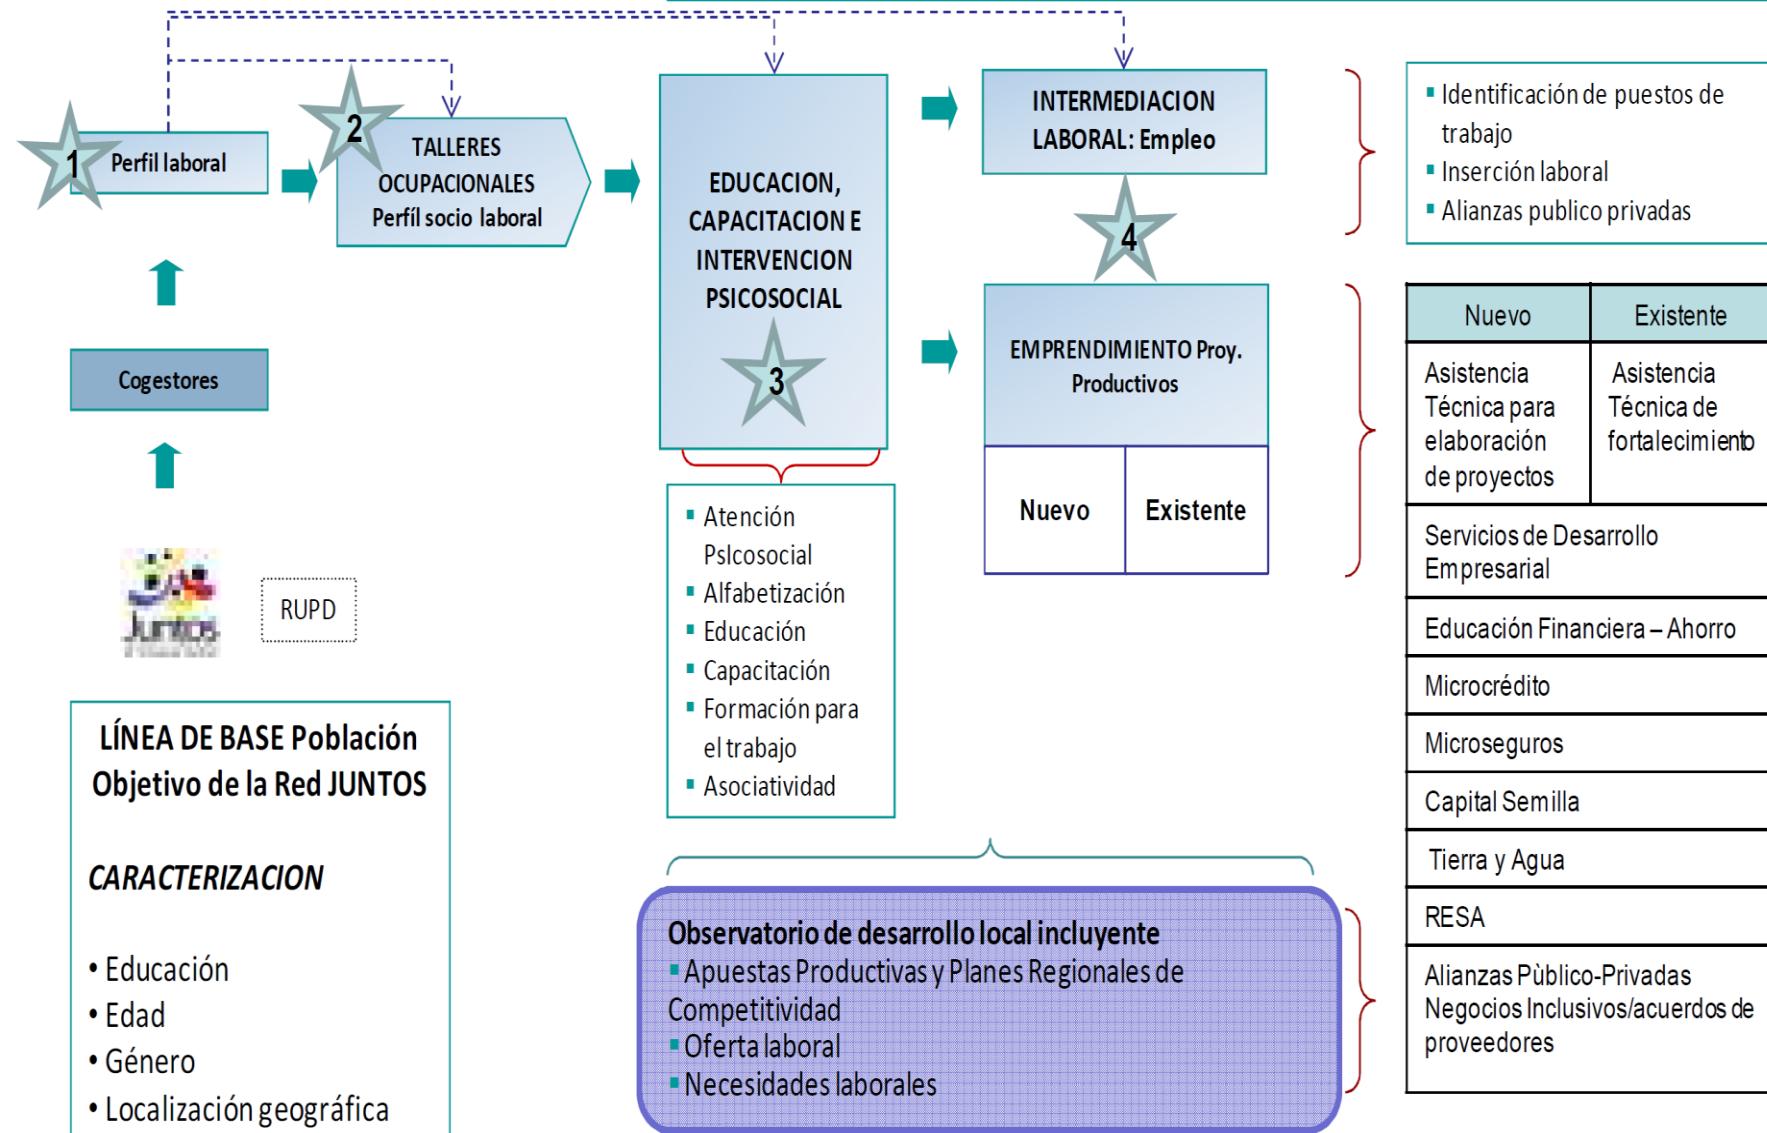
1 Perfil laboral

2 TALLERES OCUPACIONALES Perfíl socio laboral

EDUCACION, CAPACITACION E INTERVENCION PSICOSOCIAL

3

INTERMEDIACION LABORAL: Empleo

4

EMPRENDIMIENTO Proy. Productivos

| Nuevo | Existente |
|---|---|

- Identificación de puestos de trabajo
- Inserción laboral
- Alianzas publico privadas

| Nuevo | Existente |
|---|---|
| Asistencia Técnica para elaboración de proyectos | Asistencia Técnica de fortalecimiento |
| Servicios de Desarrollo Empresarial | |
| Educación Financiera – Ahorro | |
| Microcrédito | |
| Microseguros | |
| Capital Semilla | |
| Tierra y Agua | |
| RESA | |
| Alianzas Pùblico-Privadas Negocios Inclusivos/acuerdos de proveedores | |

Cogestores

Juntos

RUPD

- Atención Psicosocial
- Alfabetización
- Educación
- Capacitación
- Formación para el trabajo
- Asociatividad

LÍNEA DE BASE Población Objetivo de la Red JUNTOS

CARACTERIZACION

• Educación
• Edad
• Género
• Localización geográfica

Observatorio de desarrollo local incluyente
- Apuestas Productivas y Planes Regionales de Competitividad
- Oferta laboral
- Necesidades laborales